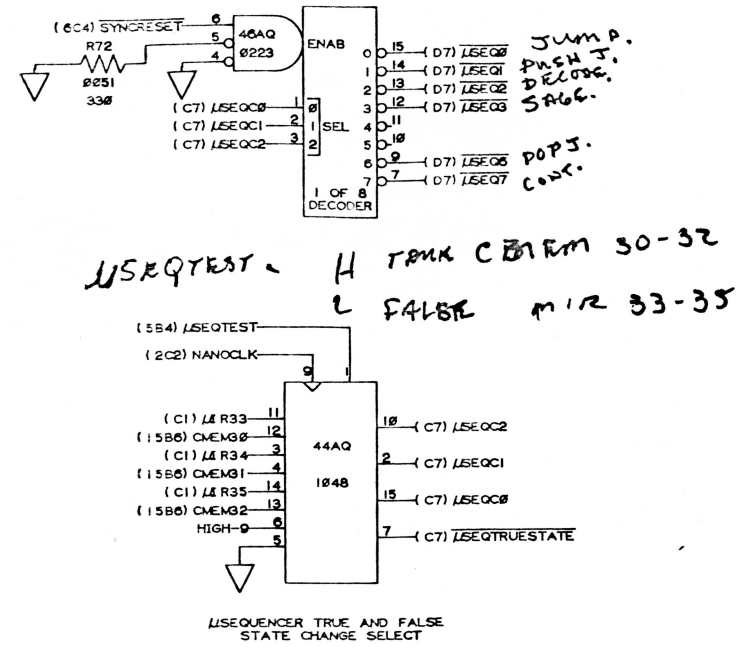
(6C4) $\overline{\text{SYNCRESET}}$ 6
5
4
46AQ
Ø223
ENAB
R72
Ø051
33Ø
(C7) µSEQCØ 1 Ø
(C7) µSEQC1 2 1 SEL
(C7) µSEQC2 3 2
1 OF 8
DECODER
0 15 (D7) $\overline{\text{µSEQØ}}$ JUMP.
1 14 (D7) $\overline{\text{µSEQ1}}$ PUSH J.
2 13 (D7) $\overline{\text{µSEQ2}}$ DECODE.
3 12 (D7) $\overline{\text{µSEQ3}}$ SAGE.
4 11
5 1Ø
6 9 (D7) $\overline{\text{µSEQ6}}$ POPJ.
7 7 (D7) $\overline{\text{µSEQ7}}$ CONT.

µSEQTEST. H TRUE CMEM 30-32
L FALSE MIR 33-35

(5B4) µSEQTEST 1
(2C2) NANOCLK 9
(C1) µIR33 11
(15B6) CMEM3Ø 12
(C1) µIR34 3
(15B6) CMEM31 4
(C1) µIR35 14
(15B6) CMEM32 13
HIGH-9 6
5
44AQ
1Ø48
1Ø (C7) µSEQC2
2 (C7) µSEQC1
15 (C7) µSEQCØ
7 (C7) $\overline{\text{µSEQTRUESTATE}}$

µSEQUENCER TRUE AND FALSE STATE CHANGE SELECT